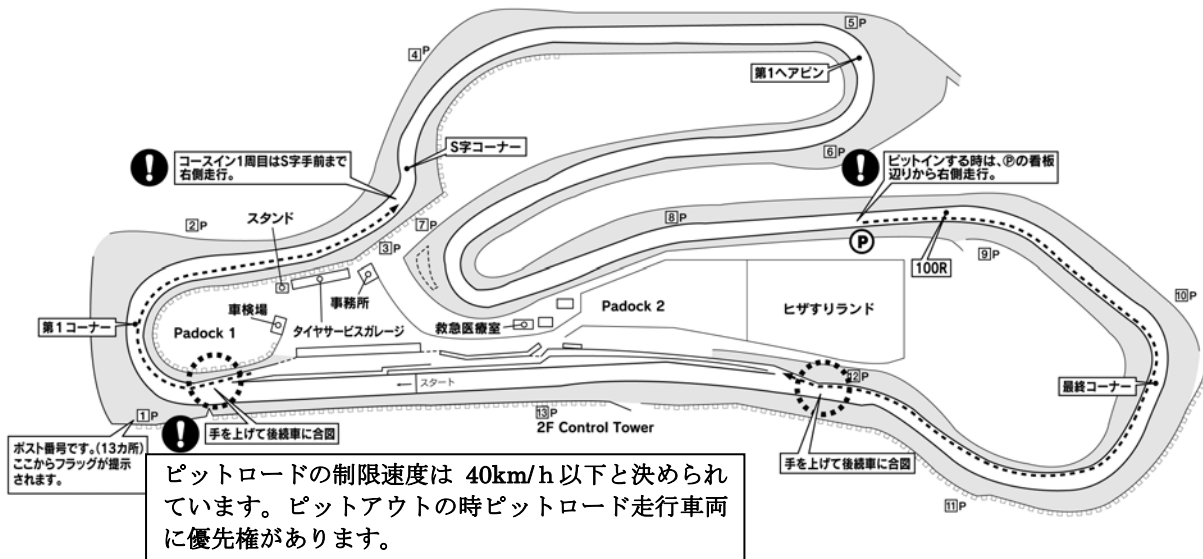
5P

4P

第1ヘアピン

コースイン1周目はS字手前まで右側走行。

S字コーナー

6P

ピットインする時は、Ⓟの看板辺りから右側走行。

2P

スタンド

7P

8P

Ⓟ

3P

100R

9P

10P

事務所

車検場

第1コーナー

Padock 1

タイヤサービスガレージ

救急医療室

Padock 2

ヒザすりランド

スタート

12P

最終コーナー

1P

13P

2F Control Tower

手を上げて後続車に合図

ポスト番号です。(13カ所)ここからフラッグが提示されます。

ピットロードの制限速度は 40km/h 以下と決められています。ピットアウトの時ピットロード走行車両に優先権があります。

手を上げて後続車に合図

11P